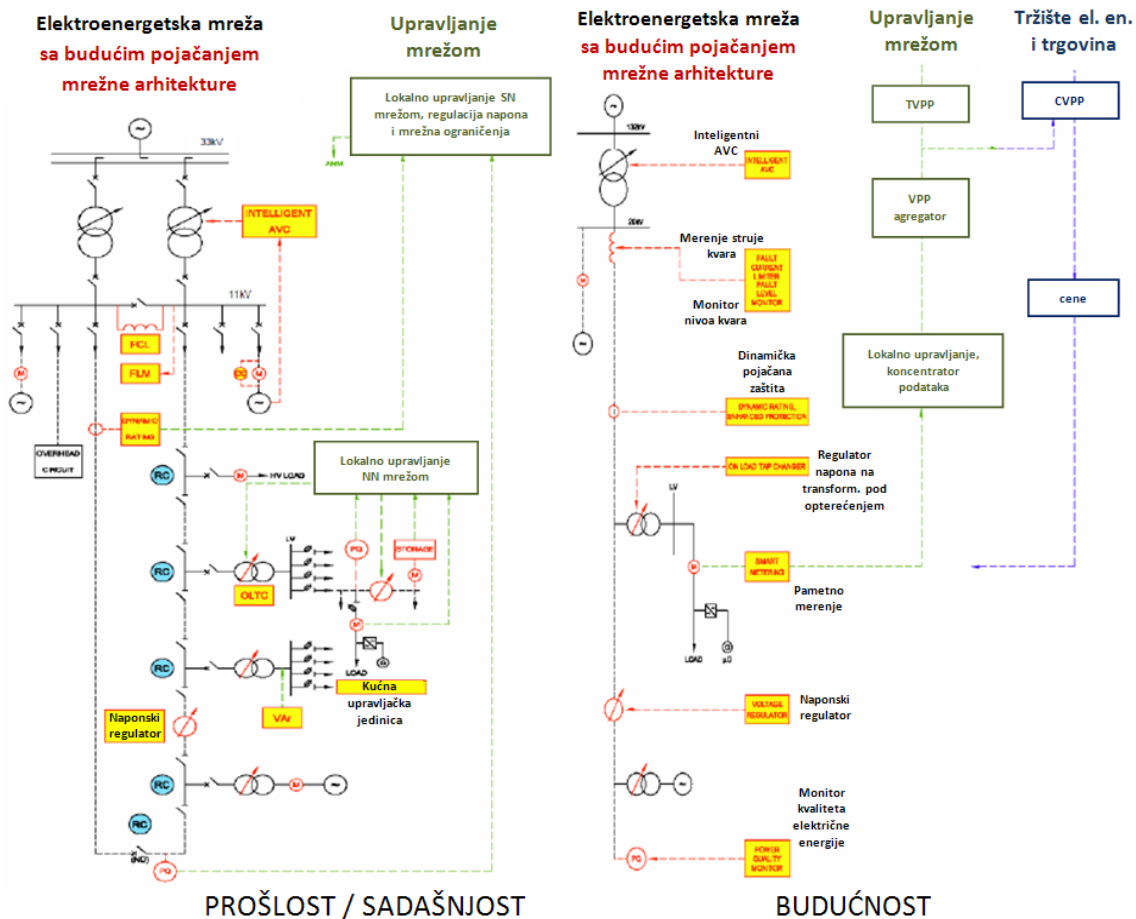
Elektroenergetska mreža
sa budućim pojačanjem
mrežne arhitekture

Upravljanje
mrežom

Lokalno upravljanje SN
mrežom, regulacija napona
i mrežna ograničenja

33kV

ANM

INTELLIGENT
AVC

11kV

FCL

FLM

DYNAMIC
RATING

OVERHEAD
CIRCUIT

RC

HV LOAD

Lokalno upravljanje
NN mrežom

LV

PG

STORAGE

RC

OLTC

LOAD

RC

Kućna
upravljačka
jedinica

VAr

Naponski
regulator

RC

RC

(NO)

PQ

PROŠLOST / SADAŠNJOST

Elektroenergetska mreža
sa budućim pojačanjem
mrežne arhitekture

Upravljanje
mrežom

Tržište el. en.
i trgovina

TVPP

CVPP

132kV

Inteligentni
AVC

INTELLIGENT
AVC

VPP
agregator

20kV

Merenje struje
kvara

FAULT
CURRENT
LIMITER
FAULT
LEVEL
MONITOR

cene

Monitor
nivoa kvara

Dinamička
pojačana
zaštita

Lokalno upravljanje,
koncentrator
podataka

DYNAMIC RATING,
ENHANCED PROTECTION

Regulator
napona na
transform. pod
opterećenjem

ON LOAD TAP CHANGER

LV

SMART
METERING

Pametno
merenje

LOAD

μG

VOLTAGE
REGULATOR

Naponski
regulator

Monitor
kvaliteta
električne
energije

POWER
QUALITY
MONITOR

PQ

BUDUĆNOST